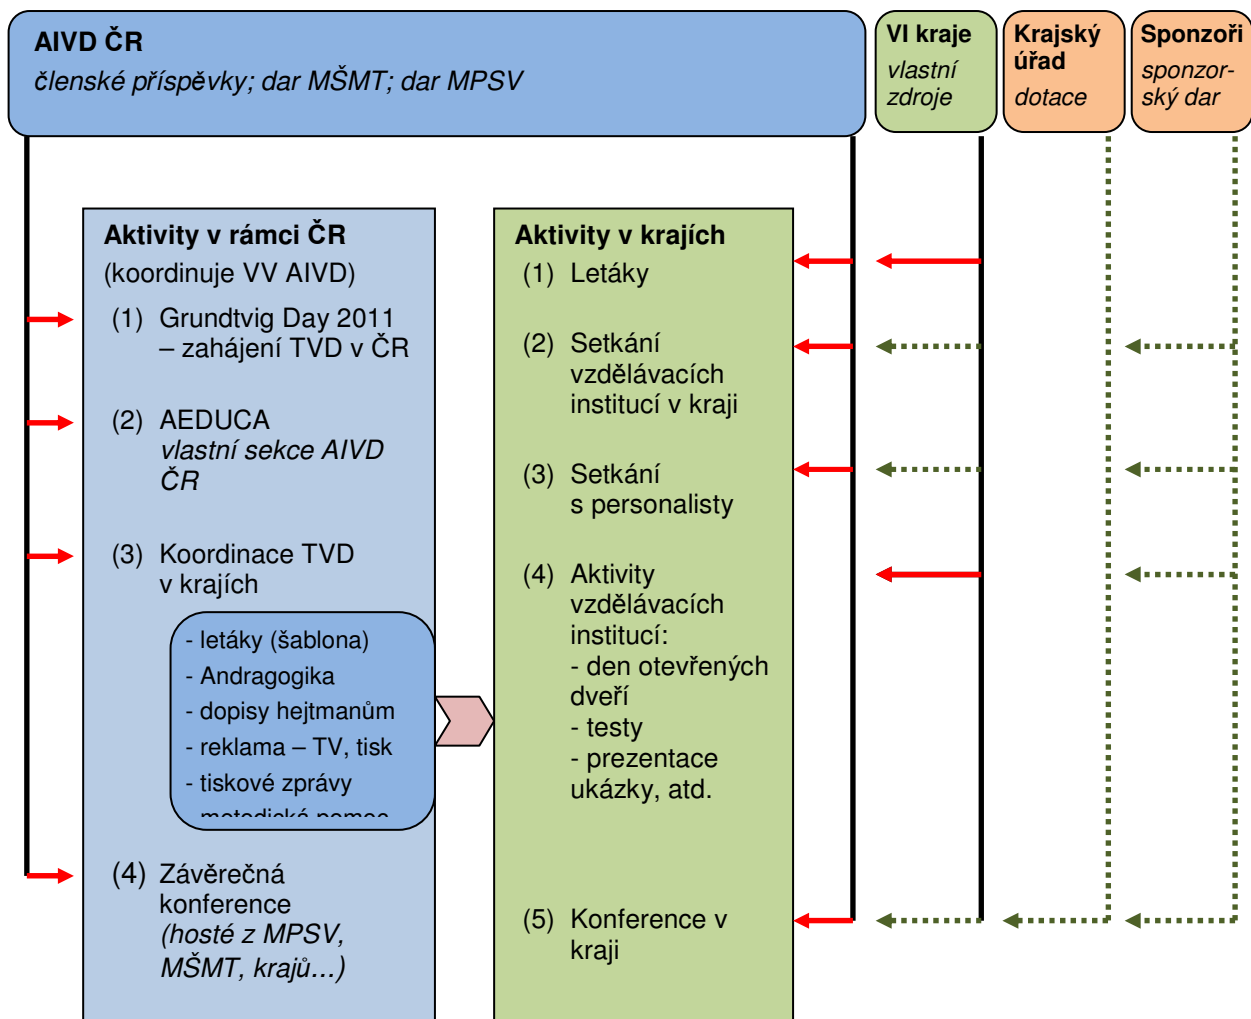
AIVD ČR
členské příspěvky; dar MŠMT; dar MPSV

Vl kraje
vlastní zdroje

Krajský úřad
dotace

Sponzoři
sponzorský dar

Aktivity v rámci ČR
(koordinuje VV AIVD)

(1) Grundtvig Day 2011 – zahájení TVD v ČR

(2) AEDUCA
vlastní sekce AIVD ČR

(3) Koordinace TVD v krajích

- letáky (šablona)
- Andragogika
- dopisy hejtmanům
- reklama – TV, tisk
- tiskové zprávy
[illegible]

(4) Závěrečná konference
(hosté z MPSV, MŠMT, krajů…)

Aktivity v krajích
(1) Letáky

(2) Setkání vzdělávacích institucí v kraji

(3) Setkání s personalisty

(4) Aktivity vzdělávacích institucí:
- den otevřených dveří
- testy
- prezentace ukázky, atd.

(5) Konference v kraji